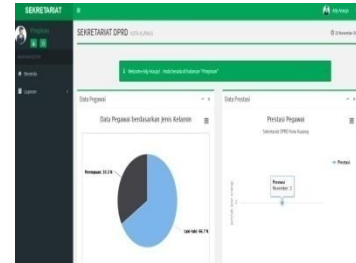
SEKRETARIAT

Pimpinan

Beranda

Laporan

SEKRETARIAT DPRD KOTA KUPANG

Welcome Ady Kusuyi : Anda berada di halaman "Pimpinan"

Data Pegawai

Data Pegawai berdasarkan Jenis Kelamin

Perempuan: 33.3 %

Laki-laki: 66.7 %

Data Prestasi

Prestasi Pegawai

Sekretariat DPRD Kota Kupang

Prestasi

Prestasi
November: 1